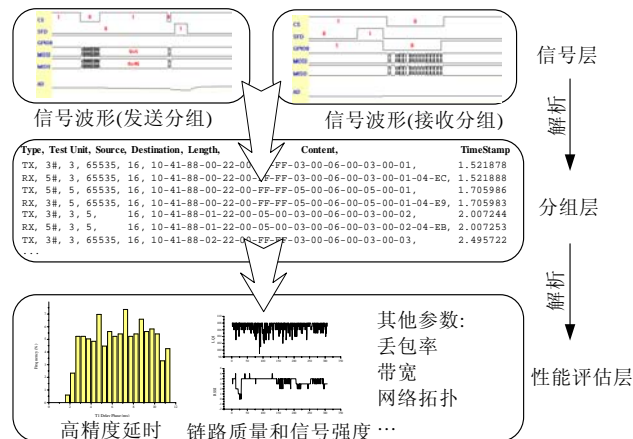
信号波形(发送分组)

信号波形(接收分组)

信号层

解析

| Type, | Test Unit, | Source, | Destination, | Length, | Content, | TimeStamp |
|---|---|---|---|---|---|---|
| TX, | 3#, | 3, | 65535, | 16, | 10-41-88-00-22-00-FF-FF-03-00-06-00-03-00-01, | 1.521878 |
| RX, | 5#, | 3, | 65535, | 16, | 10-41-88-00-22-00-FF-FF-03-00-06-00-03-00-01-04-EC, | 1.521888 |
| TX, | 5#, | 5, | 65535, | 16, | 10-41-88-00-22-00-FF-FF-05-00-06-00-05-00-01, | 1.705986 |
| RX, | 3#, | 5, | 65535, | 16, | 10-41-88-00-22-00-FF-FF-05-00-06-00-05-00-01-04-E9, | 1.705983 |
| TX, | 3#, | 3, | 5, | 16, | 10-41-88-01-22-00-05-00-03-00-06-00-03-00-02, | 2.007244 |
| RX, | 5#, | 3, | 5, | 16, | 10-41-88-01-22-00-05-00-03-00-06-00-03-00-02-04-EB, | 2.007253 |
| TX, | 3#, | 3, | 65535, | 16, | 10-41-88-02-22-00-FF-FF-03-00-06-00-03-00-03, | 2.495722 |

...

分组层

解析

其他参数:
丢包率
带宽
网络拓扑

性能评估层

高精度延时

链路质量和信号强度 …